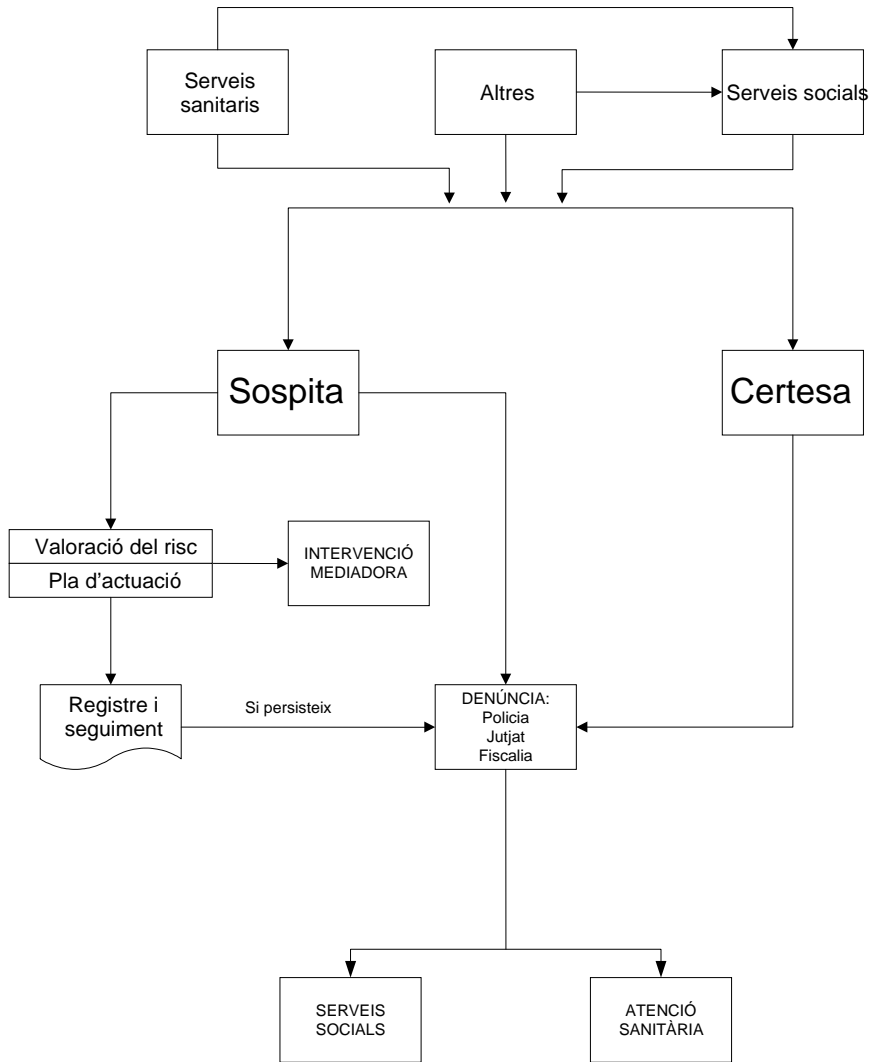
Serveis sanitaris

Altres

Serveis socials

Sospita

Certesa

Valoració del risc

Pla d'actuació

INTERVENCIÓ MEDIADORA

Registre i seguiment

Si persisteix

DENÚNCIA:
Policia
Jutjat
Fiscalia

SERVEIS SOCIALS

ATENCIÓ SANITÀRIA